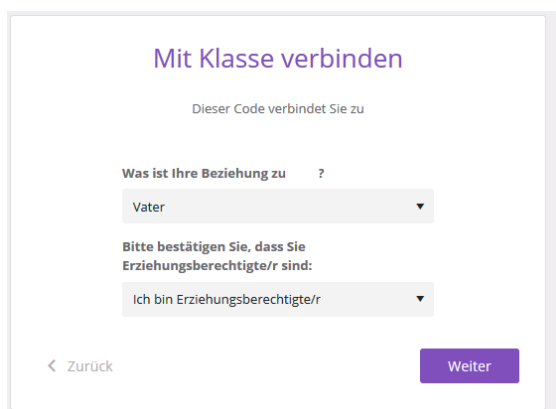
Mit Klasse verbinden

Dieser Code verbindet Sie zu

Was ist Ihre Beziehung zu ?

Vater ▼

Bitte bestätigen Sie, dass Sie Erziehungsberechtigte/r sind:

Ich bin Erziehungsberechtigte/r ▼

‹ Zurück

Weiter